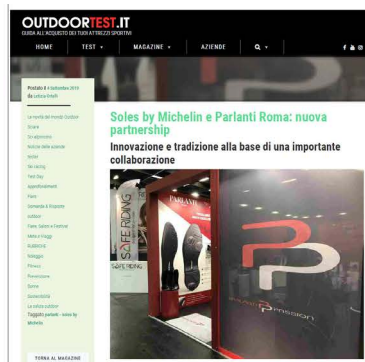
OUTDOORTEST.IT
GUIDA ALL'ACQUISTO DEI TUOI ATTREZZI SPORTIVI

HOME
TEST
MAGAZINE
AZIENDE

Postato il 4 Settembre 2019 da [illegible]

Le novità del mondo Outdoor
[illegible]
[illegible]
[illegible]
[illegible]
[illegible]
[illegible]
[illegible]
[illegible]
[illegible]
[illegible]
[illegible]
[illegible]
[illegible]
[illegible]
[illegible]
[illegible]
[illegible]
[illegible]
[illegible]
Taggato: parlanti - soles by Michelin

TORNA AL MAGAZINE

Soles by Michelin e Parlanti Roma: nuova partnership

Innovazione e tradizione alla base di una importante collaborazione

SAFE RIDING
PARLANTI
SAFE RIDING
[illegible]mission